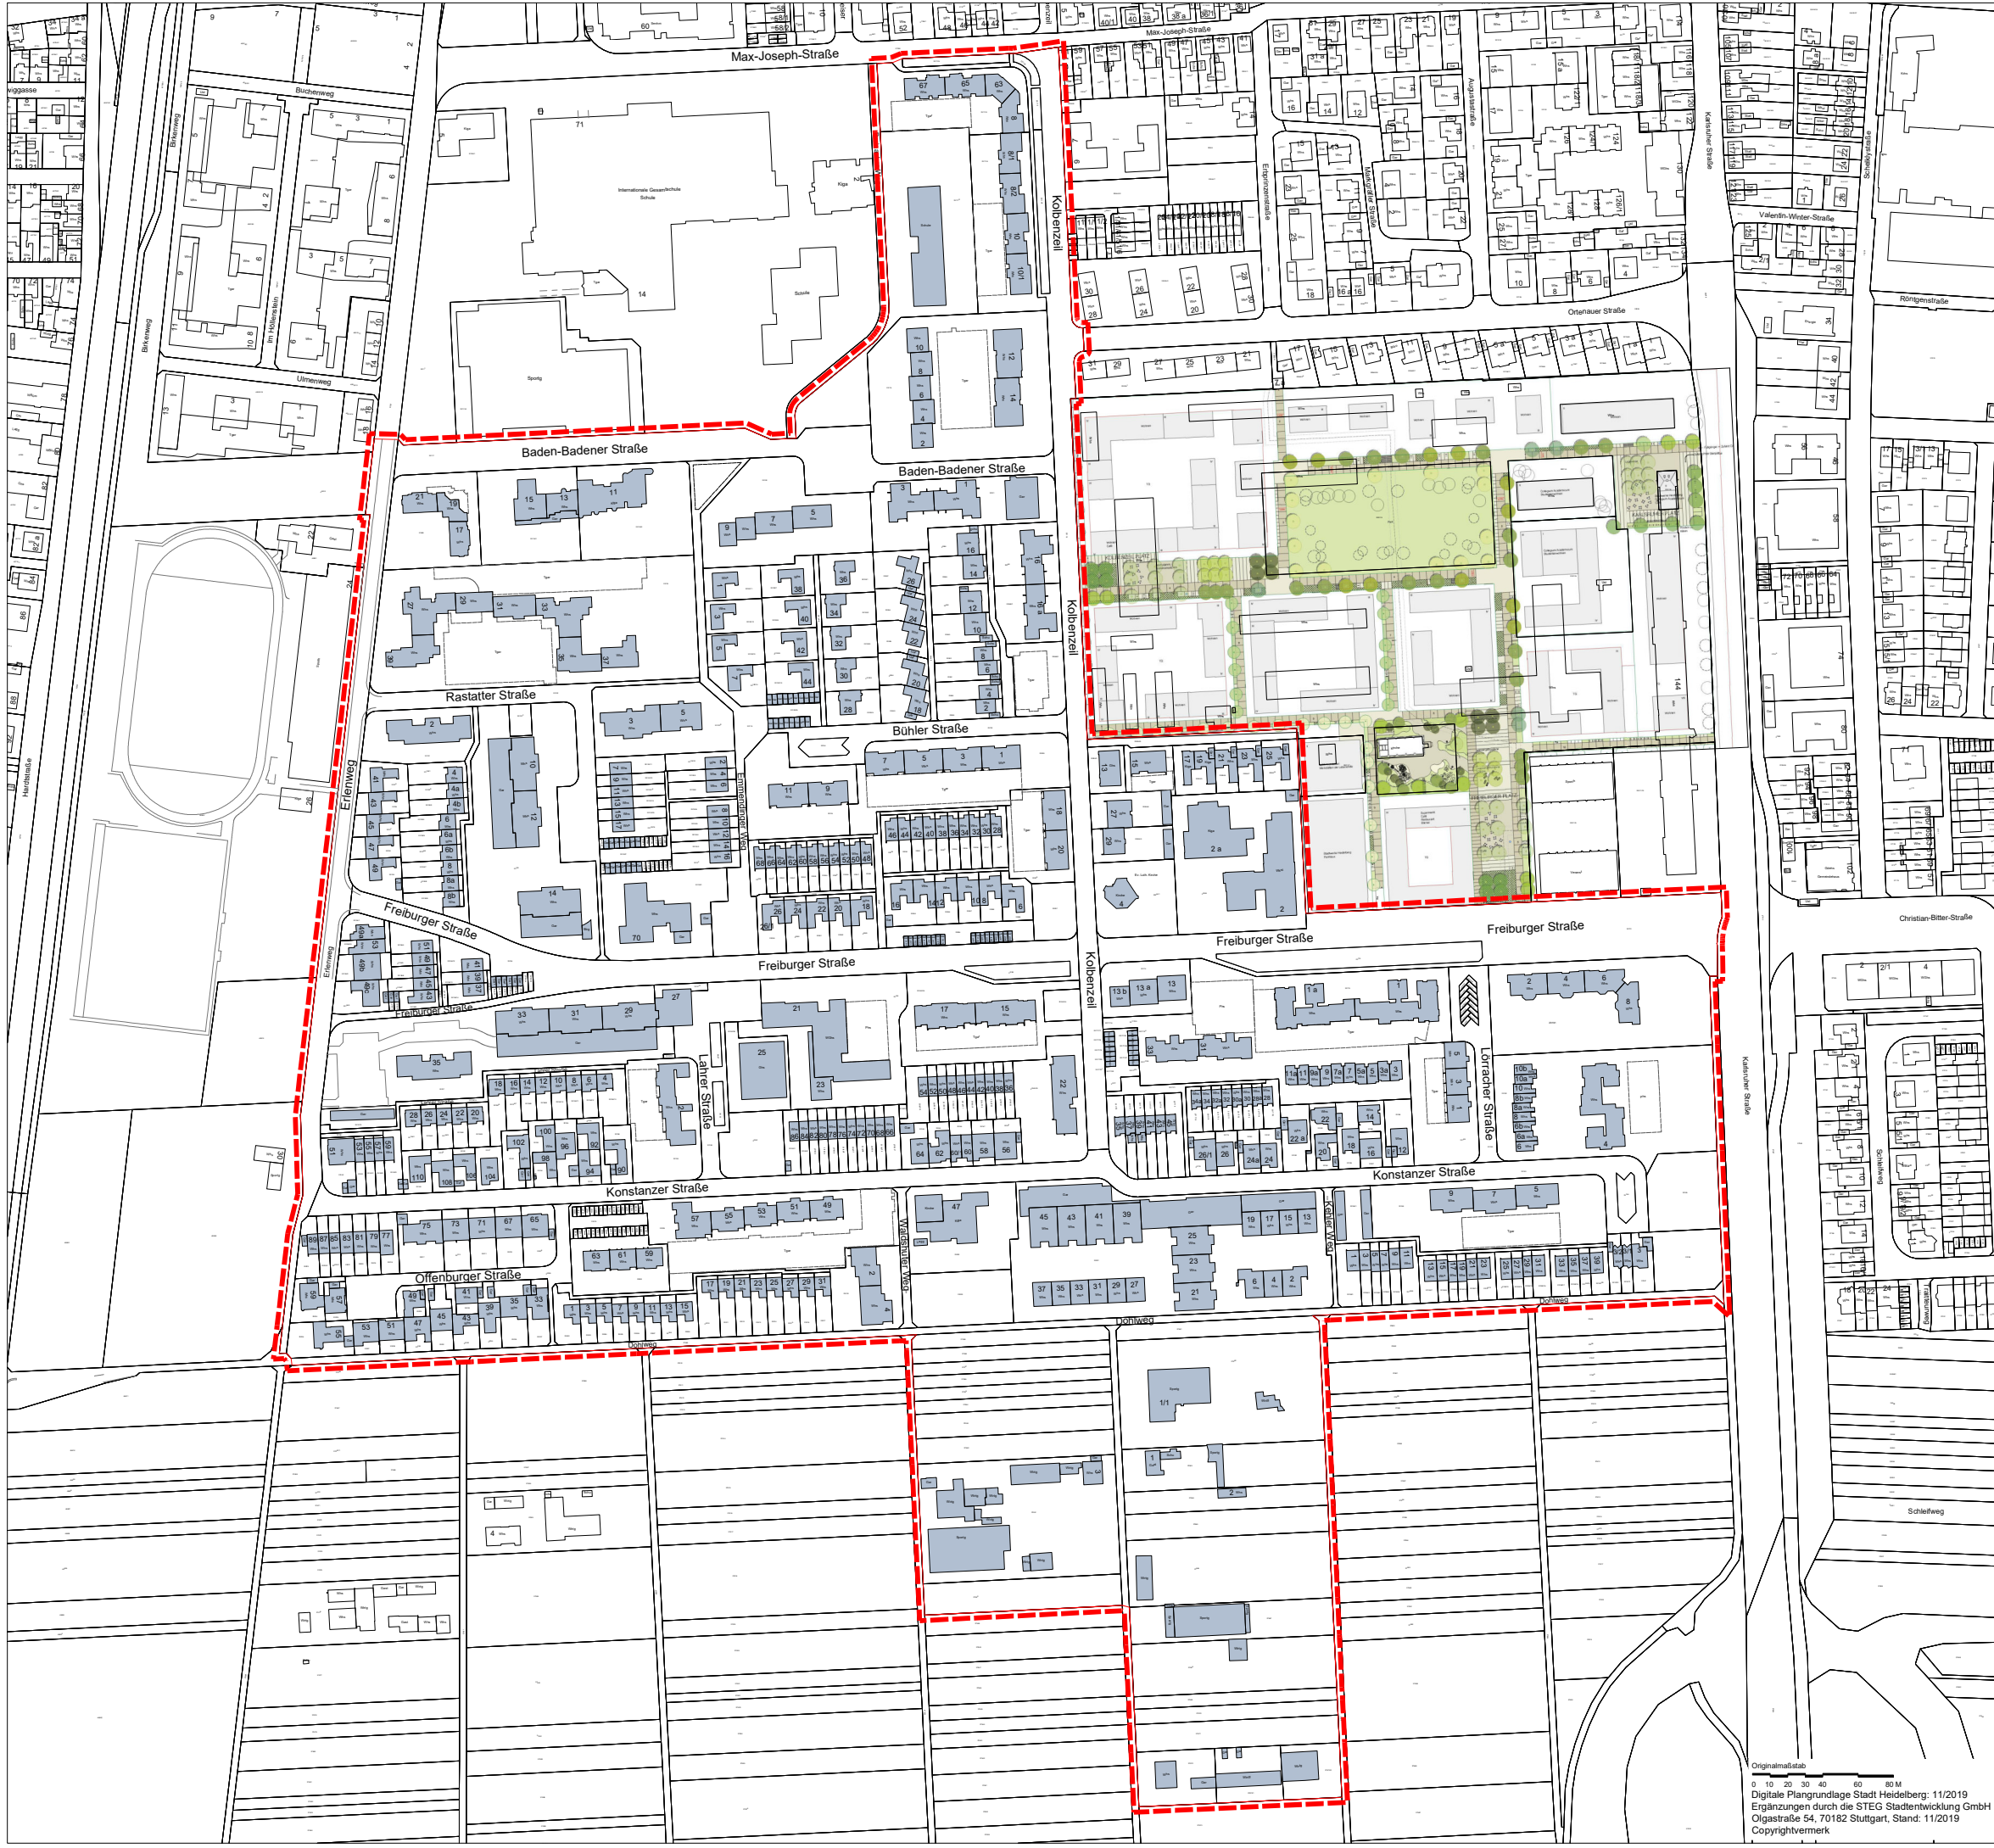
Max-Joseph-Straße
Max-Joseph-Straße
Buchenweg
Birkenweg
Im Höllenstein
Ulmenweg
Internationale Gesamtschule
Schule
Kolbenzell
Baden-Badener Straße
Baden-Badener Straße
Rastatter Straße
Bühler Straße
Emmendinger Weg
Erlenweg
Freiburger Straße
Freiburger Straße
Freiburger Straße
Freiburger Straße
Freiburger Straße
Lahrer Straße
Konstanzer Straße
Konstanzer Straße
Offenburger Straße
Waldshuter Weg
Kehler Weg
Lörracher Straße
Dohlweg
Dohlweg
Dohlweg
Augustastraße
Ortenauer Straße
Karlsruher Straße
Valentin-Winter-Straße
Röntgenstraße
Schelleystraße
Christian-Bitter-Straße
Schleifweg
Schleifweg
Karlsruher Straße
Handelsstraße
Originalmaßstab
0 10 20 30 40 60 80 M
Digitale Plangrundlage Stadt Heidelberg: 11/2019
Ergänzungen durch die STEG Stadtentwicklung GmbH
Olgastraße 54, 70182 Stuttgart, Stand: 11/2019
Copyrightvermerk